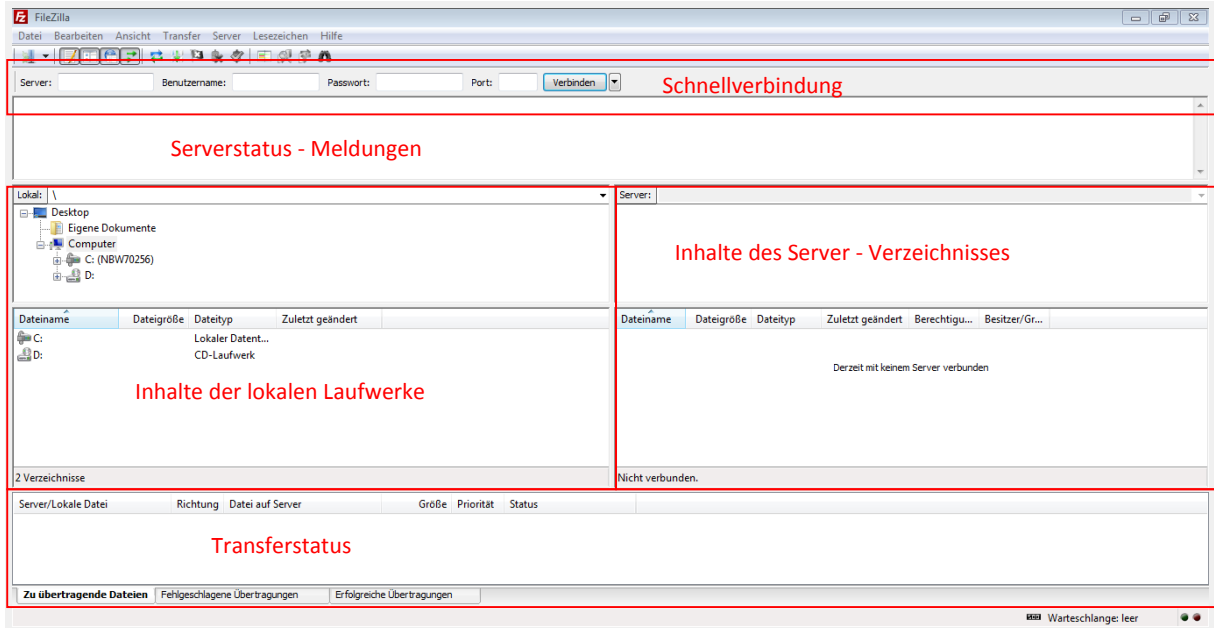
FileZilla

Datei Bearbeiten Ansicht Transfer Server Lesezeichen Hilfe

Server: Benutzername: Passwort: Port: Verbinden

Schnellverbindung

Serverstatus - Meldungen

Lokal: \

Desktop
Eigene Dokumente
Computer
C: (NBW70256)
D:

Server:

Inhalte des Server - Verzeichnisses

| Dateiname | Dateigröße | Dateityp | Zuletzt geändert |
|---|---|---|---|
| C: | | Lokaler Datent... | |
| D: | | CD-Laufwerk | |

Inhalte der lokalen Laufwerke

2 Verzeichnisse

| Dateiname | Dateigröße | Dateityp | Zuletzt geändert | Berechtigu... | Besitzer/Gr... |
|---|---|---|---|---|---|

Derzeit mit keinem Server verbunden

Nicht verbunden.

| Server/Lokale Datei | Richtung | Datei auf Server | Größe | Priorität | Status |
|---|---|---|---|---|---|

Transferstatus

Zu übertragende Dateien | Fehlgeschlagene Übertragungen | Erfolgreiche Übertragungen

Warteschlange: leer